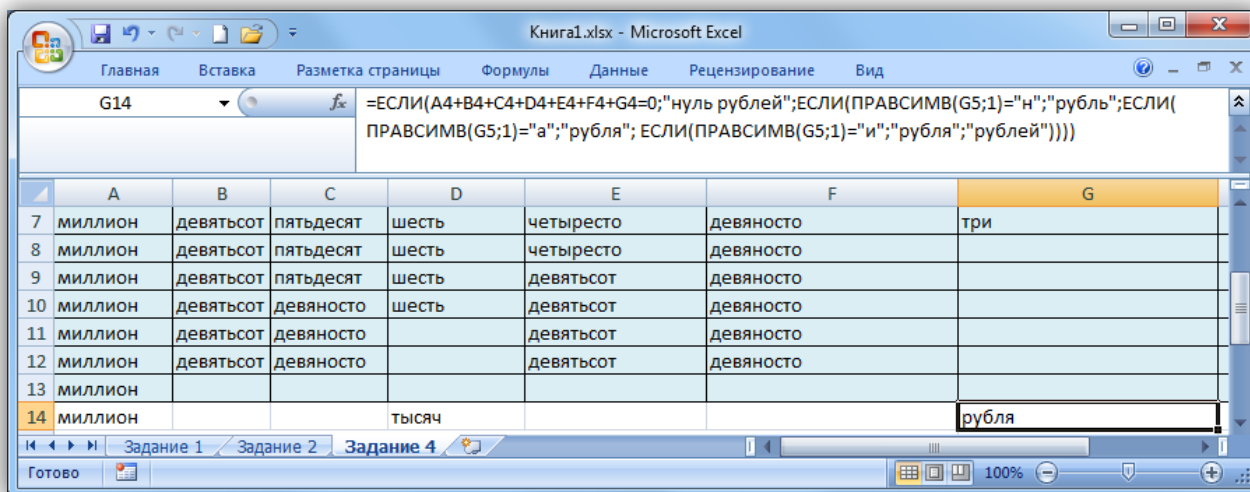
Книга1.xlsx - Microsoft Excel

Главная Вставка Разметка страницы Формулы Данные Рецензирование Вид

G14

=ЕСЛИ(A4+B4+C4+D4+E4+F4+G4=0;"нуль рублей";ЕСЛИ(ПРАВСИМВ(G5;1)="н";"рубль";ЕСЛИ(ПРАВСИМВ(G5;1)="а";"рубля"; ЕСЛИ(ПРАВСИМВ(G5;1)="и";"рубля";"рублей"))))

| | A | B | C | D | E | F | G |
|---|---|---|---|---|---|---|---|
| 7 | миллион | девятьсот | пятьдесят | шесть | четыресто | девяносто | три |
| 8 | миллион | девятьсот | пятьдесят | шесть | четыресто | девяносто | |
| 9 | миллион | девятьсот | пятьдесят | шесть | девятьсот | девяносто | |
| 10 | миллион | девятьсот | девяносто | шесть | девятьсот | девяносто | |
| 11 | миллион | девятьсот | девяносто | | девятьсот | девяносто | |
| 12 | миллион | девятьсот | девяносто | | девятьсот | девяносто | |
| 13 | миллион | | | | | | |
| 14 | миллион | | | тысяч | | | рубля |

Задание 1 Задание 2 Задание 4

Готово 100%